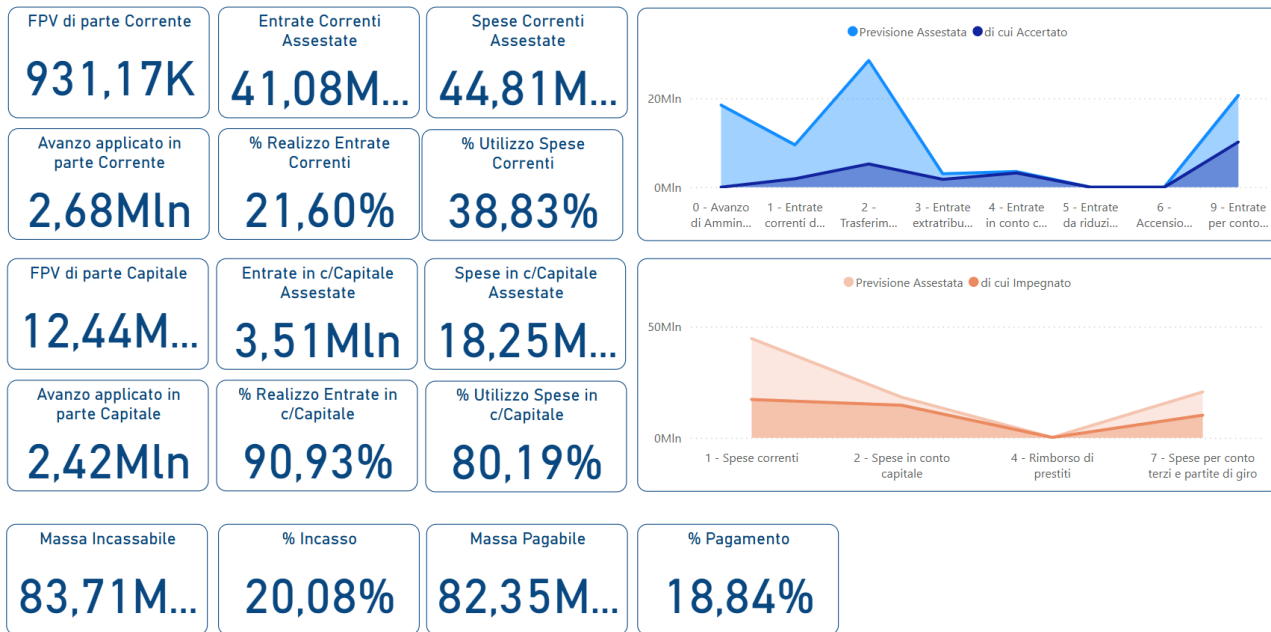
FPV di parte Corrente
931,17K

Entrate Correnti Assestate
41,08M...

Spese Correnti Assestate
44,81M...

Avanzo applicato in parte Corrente
2,68Mln

% Realizzo Entrate Correnti
21,60%

% Utilizzo Spese Correnti
38,83%

Previsione Assestata
di cui Accertato

20Mln
0Mln

0 - Avanzo di Ammin...
1 - Entrate correnti d...
2 - Trasferim...
3 - Entrate extratribu...
4 - Entrate in conto c...
5 - Entrate da riduzi...
6 - Accensio...
9 - Entrate per conto...

FPV di parte Capitale
12,44M...

Entrate in c/Capitale Assestate
3,51Mln

Spese in c/Capitale Assestate
18,25M...

Avanzo applicato in parte Capitale
2,42Mln

% Realizzo Entrate in c/Capitale
90,93%

% Utilizzo Spese in c/Capitale
80,19%

Previsione Assestata
di cui Impegnato

50Mln
0Mln

1 - Spese correnti
2 - Spese in conto capitale
4 - Rimborso di prestiti
7 - Spese per conto terzi e partite di giro

Massa Incassabile
83,71M...

% Incasso
20,08%

Massa Pagabile
82,35M...

% Pagamento
18,84%